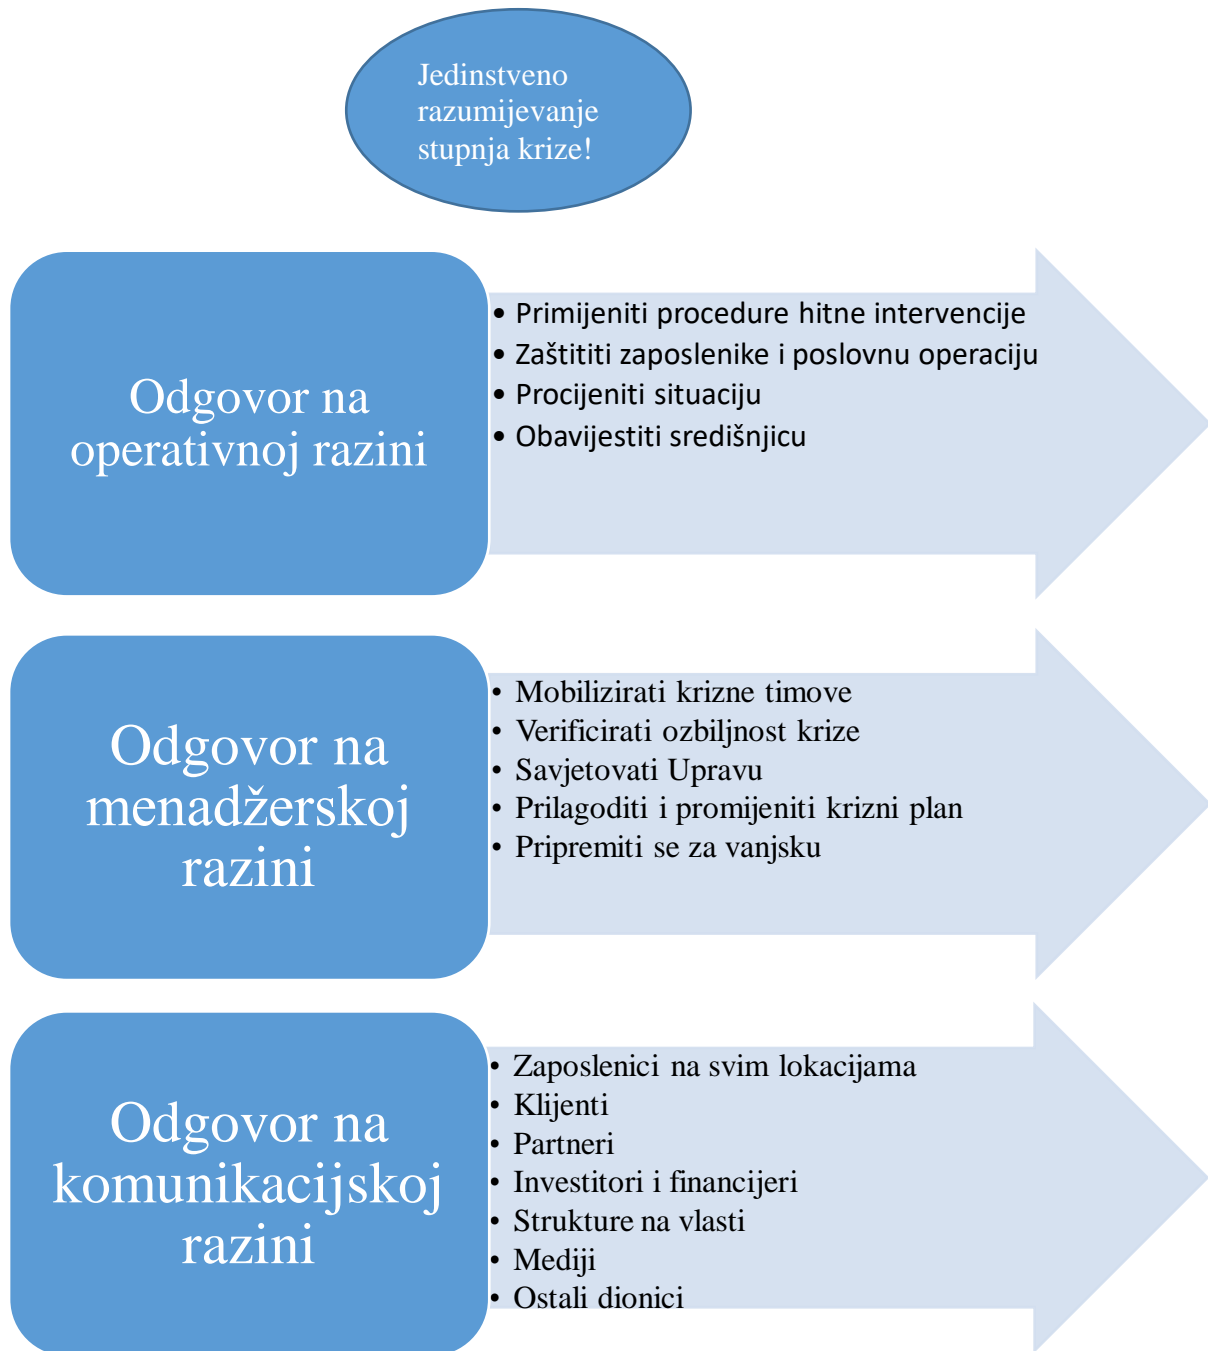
Jedinstveno razumijevanje stupnja krize!

Odgovor na operativnoj razini

• Primijeniti procedure hitne intervencije
• Zaštititi zaposlenike i poslovnu operaciju
• Procijeniti situaciju
• Obavijestiti središnjicu

Odgovor na menadžerskoj razini

• Mobilizirati krizne timove
• Verificirati ozbiljnost krize
• Savjetovati Upravu
• Prilagoditi i promijeniti krizni plan
• Pripremiti se za vanjsku

Odgovor na komunikacijskoj razini

• Zaposlenici na svim lokacijama
• Klijenti
• Partneri
• Investitori i financijeri
• Strukture na vlasti
• Mediji
• Ostali dionici